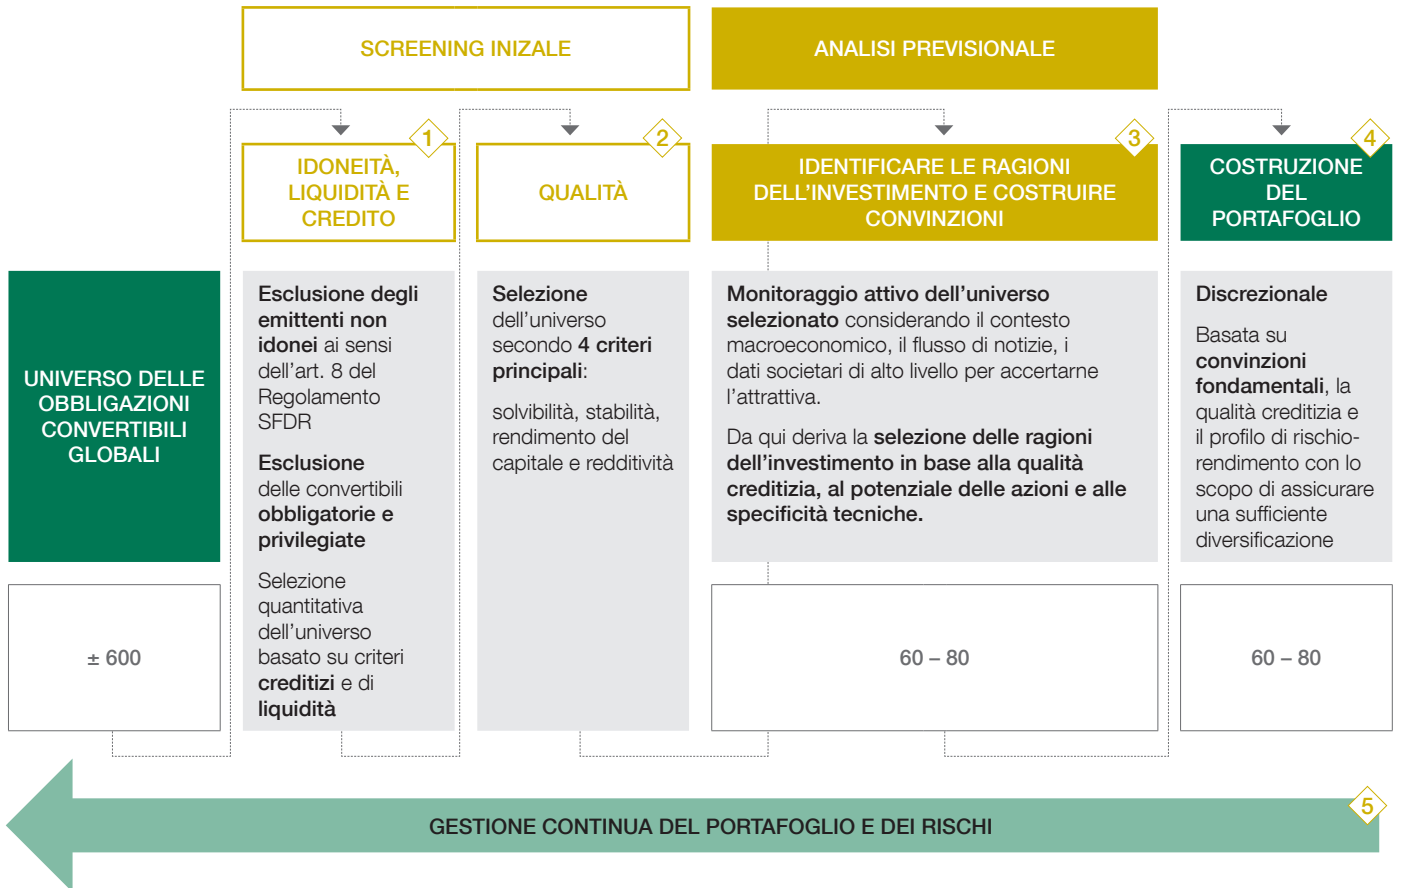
SCREENING INIZALE

ANALISI PREVISIONALE

1
IDONEITÀ, LIQUIDITÀ E CREDITO

2
QUALITÀ

3
IDENTIFICARE LE RAGIONI DELL'INVESTIMENTO E COSTRUIRE CONVINZIONI

4
COSTRUZIONE DEL PORTAFOGLIO

UNIVERSO DELLE OBBLIGAZIONI CONVERTIBILI GLOBALI

± 600

Esclusione degli emittenti non idonei ai sensi dell'art. 8 del Regolamento SFDR

Esclusione delle convertibili obbligatorie e privilegiate

Selezione quantitativa dell'universo basato su criteri creditizi e di liquidità

Selezione dell'universo secondo 4 criteri principali:

solvibilità, stabilità, rendimento del capitale e redditività

Monitoraggio attivo dell'universo selezionato considerando il contesto macroeconomico, il flusso di notizie, i dati societari di alto livello per accertarne l'attrattiva.

Da qui deriva la selezione delle ragioni dell'investimento in base alla qualità creditizia, al potenziale delle azioni e alle specificità tecniche.

60 – 80

Discrezionale

Basata su convinzioni fondamentali, la qualità creditizia e il profilo di rischio-rendimento con lo scopo di assicurare una sufficiente diversificazione

60 – 80

5
GESTIONE CONTINUA DEL PORTAFOGLIO E DEI RISCHI